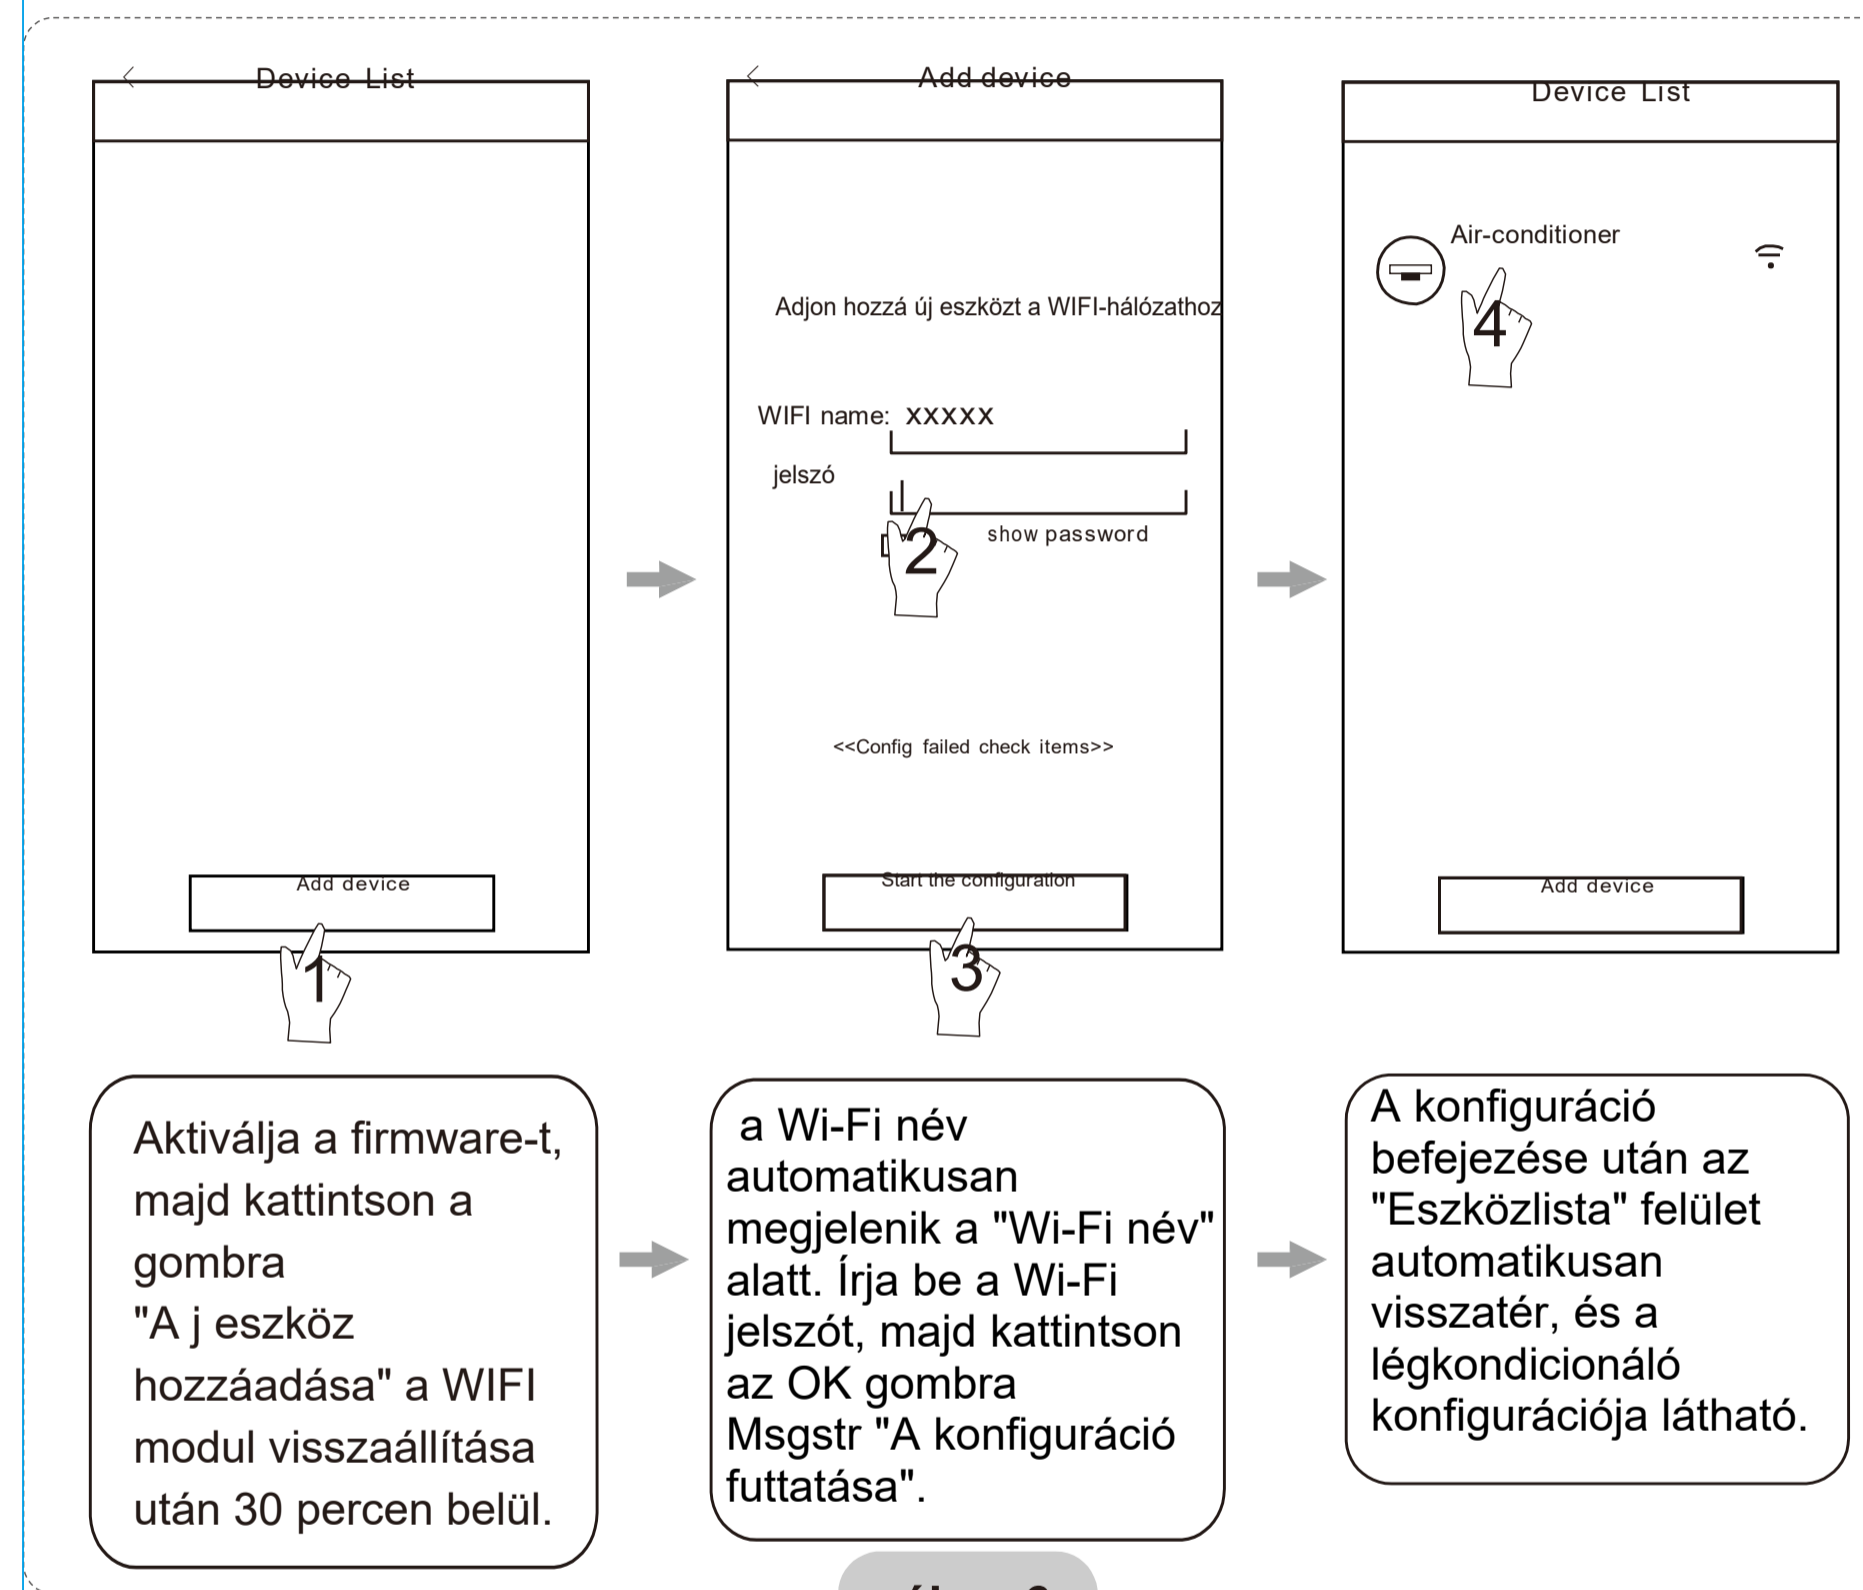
Device List

Add device

1

Add device

Adjon hozzá új eszközt a WIFI-hálózathoz

WIFI name: XXXXX

jelszó

2

show password

<<Config failed check items>>

Start the configuration

3

Device List

Air-conditioner

4

Add device

Aktiválja a firmware-t, majd kattintson a gombra "A j eszköz hozzáadása" a WIFI modul visszaállítása után 30 percen belül.

a Wi-Fi név automatikusan megjelenik a "Wi-Fi név" alatt. Írja be a Wi-Fi jelszót, majd kattintson az OK gombra Msgstr "A konfiguráció futtatása".

A konfiguráció befejezése után az "Eszközlista" felület automatikusan visszatér, és a légkondicionáló konfigurációja látható.

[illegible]